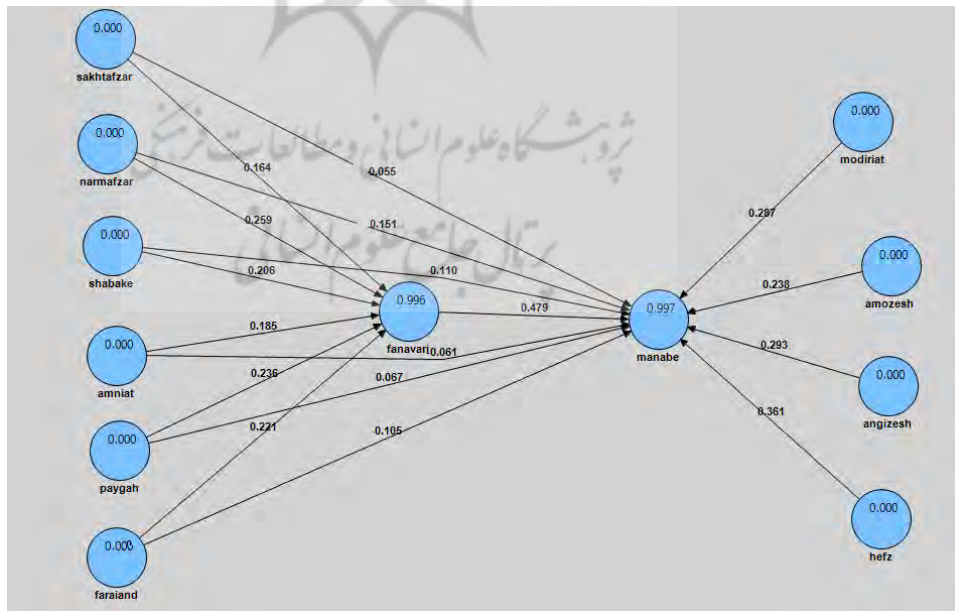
0.000
sakhtafzar

0.000
narmafzar

0.000
shabake

0.000
amniat

0.000
paygah

0.000
faraiand

0.164
0.055
0.259
0.151
0.206
0.110
0.185
0.236
0.061
0.067
0.221
0.105

0.996
fanavari

0.479

0.997
manabe

0.000
modiriat

0.287

0.000
amozesh

0.238

0.293

0.000
angizesh

0.361

0.000
hefz

پژوهشگاه علوم انسانی و مطالعات فرهنگی
پرتال جامع علوم انسانی